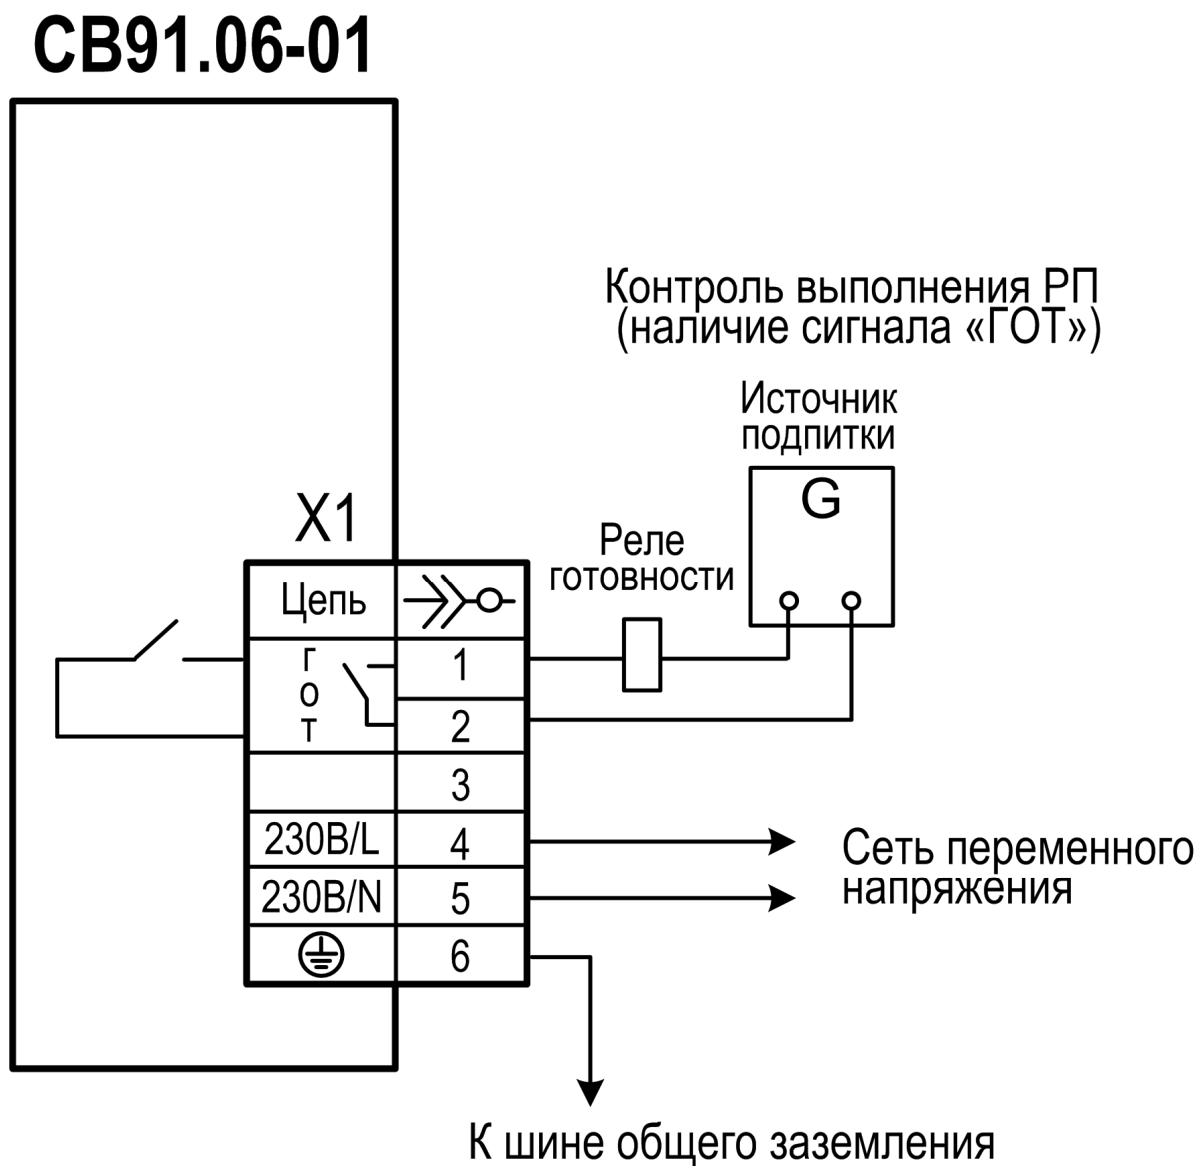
СВ91.06-01

Контроль выполнения РП (наличие сигнала «ГОТ»)

Источник подпитки

G

X1

Реле готовности

| Цепь | |
|---|---|
| г о т | 1 |
| | 2 |
| | 3 |
| 230В/L | 4 |
| 230В/N | 5 |
| ⏚ | 6 |

Сеть переменного напряжения

К шине общего заземления